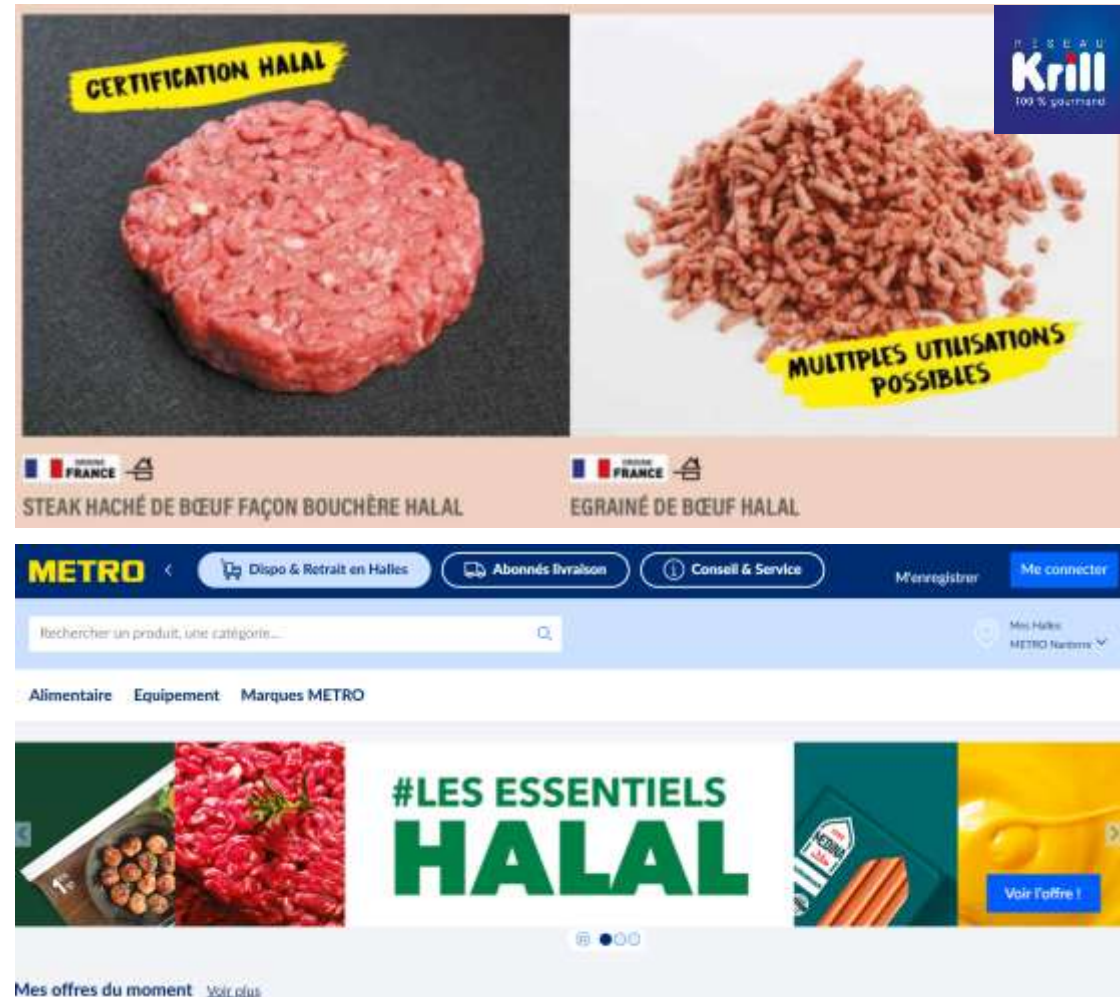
CERTIFICATION HALAL

RÉSEAU Krill 100 % gourmand

MULTIPLES UTILISATIONS POSSIBLES

ORIGINE FRANCE

STEAK HACHÉ DE BŒUF FAÇON BOUCHÈRE HALAL

ORIGINE FRANCE

EGRAINÉ DE BŒUF HALAL

METRO

Dispo & Retrait en Halles

Abonnés livraison

Conseil & Service

M'enregistrer

Me connecter

Rechercher un produit, une catégorie...

Mes Halles
METRO Nanterre

Alimentaire Equipement Marques METRO

#LES ESSENTIELS HALAL

Voir l'offre !

Mes offres du moment Voir plus